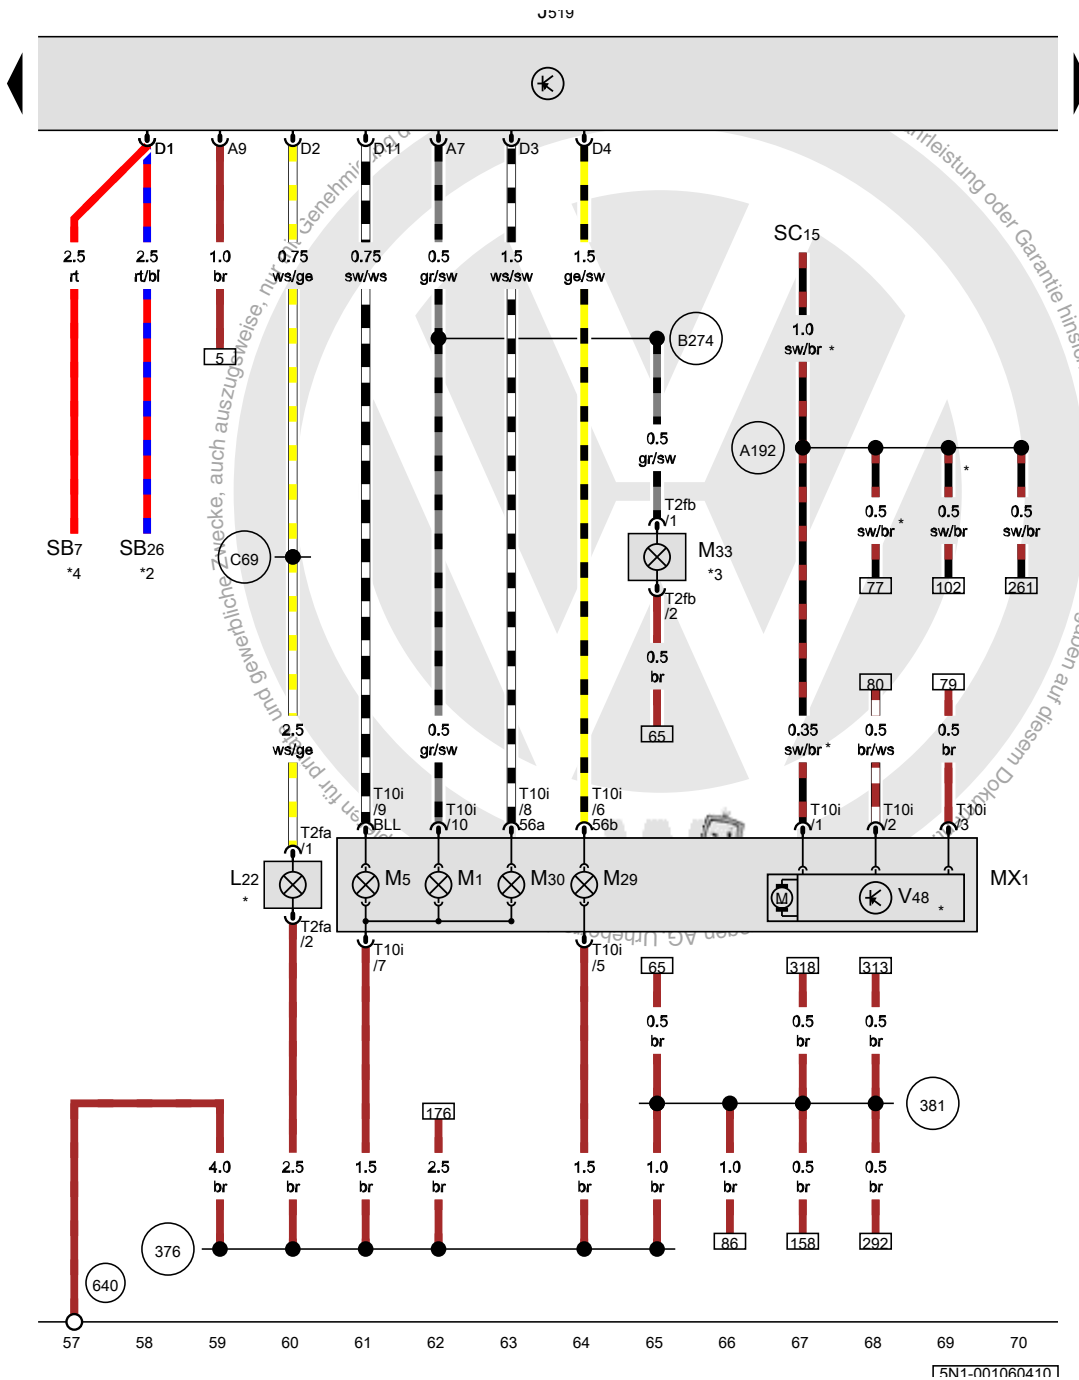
J519

D1 A9 D2 D11 A7 D3 D4

2.5 rt
2.5 rt/bl
1.0 br
0.75 ws/ge
0.75 sw/ws
0.5 gr/sw
1.5 ws/sw
1.5 ge/sw

SC15
1.0 sw/br *

5

B274

0.5 gr/sw

A192

T2fb /1

M33 *3

T2fb /2

0.5 br

65

0.5 sw/br *
0.5 sw/br *
0.5 sw/br

77 102 261

SB7 *4
SB26 *2

C69

2.5 ws/ge
0.5 gr/sw

80 79

0.35 sw/br *
0.5 br/ws
0.5 br

T2fa /1
T10i /9 BLL
T10i /10
T10i /8 56a
T10i /6 56b
T10i /1
T10i /2
T10i /3

L22 *
M5 M1 M30 M29
V48 *
MX1

T2fa /2
T10i /7
T10i /5

65 318 313
0.5 br
0.5 br
0.5 br

176

381

4.0 br
2.5 br
1.5 br
2.5 br
1.5 br
1.0 br
1.0 br
0.5 br
0.5 br

376
640

86 158 292

57 58 59 60 61 62 63 64 65 66 67 68 69 70

5N1-001060410

Geschützt durch Urheberrecht. Kopieren für private und gewerbliche Zwecke, auch auszugsweise, nur mit Genehmigung ... Gewährleistung oder Garantie hinsichtlich ... übernehmen auf diesem Dokument ... AG übernimmt